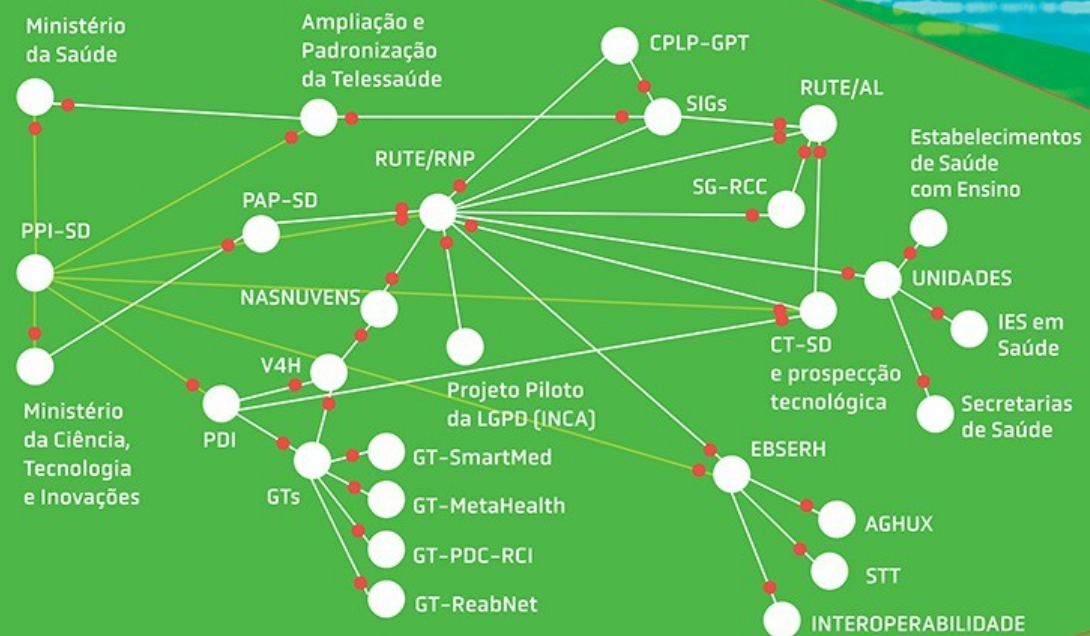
Ministério da Saúde

Ampliação e Padronização da Telessaúde

CPLP-GPT

SIGs

RUTE/AL

Estabelecimentos de Saúde com Ensino

RUTE/RNP

SG-RCC

PAP-SD

PPI-SD

UNIDADES

NASNUVENS

IES em Saúde

CT-SD e prospecção tecnológica

V4H

Projeto Piloto da LGPD (INCA)

Secretarias de Saúde

Ministério da Ciência, Tecnologia e Inovações

PDI

EBSERH

GTs

GT-SmartMed

GT-MetaHealth

AGHUX

GT-PDC-RCI

STT

GT-ReabNet

INTEROPERABILIDADE